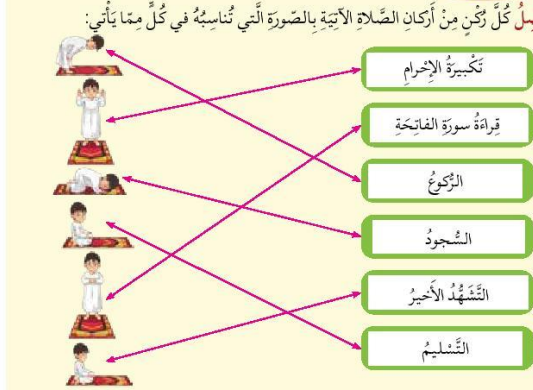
صِلْ كُلَّ رُكْنٍ مِنْ أَرْكانِ الصَّلاةِ الآتِيَةِ بِالصّورَةِ الَّتي تُناسِبُهُ في كُلٍّ مِمّا يَأْتي:

تَكْبيرَةُ الإِحْرامِ

قِراءَةُ سورَةِ الفاتِحَةِ

الرُّكوعُ

السُّجودُ

التَّشَهُّدُ الأَخيرُ

التَّسْليمُ